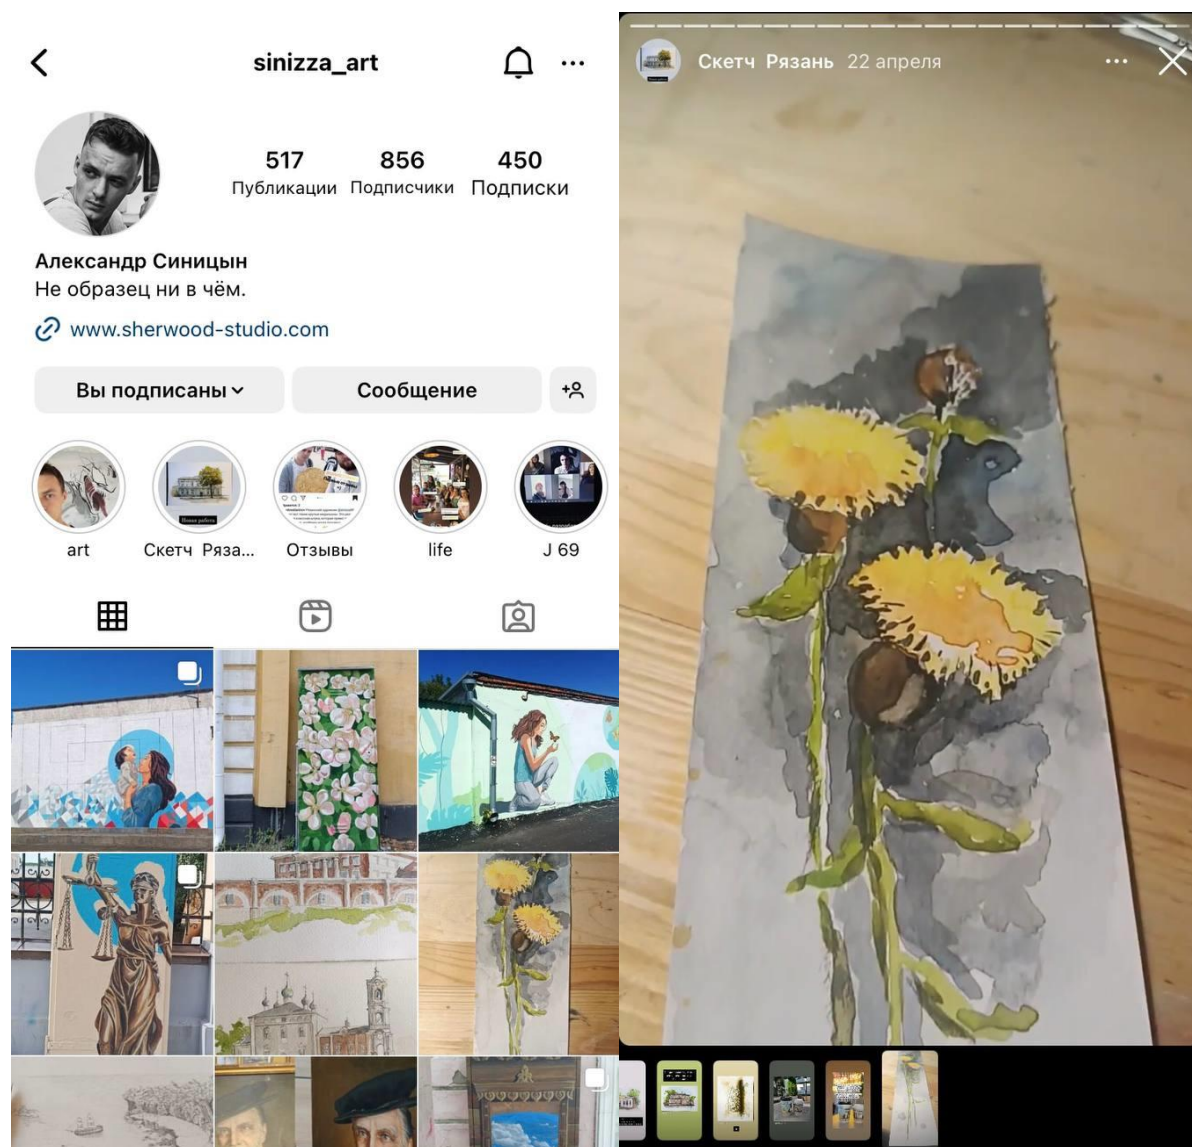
sinizza_art

517
Публикации
856
Подписчики
450
Подписки

Александр Синицын
Не образец ни в чём.
www.sherwood-studio.com

Вы подписаны
Сообщение

art
Скетч Ряза...
Отзывы
life
J 69

Скетч Рязань 22 апреля